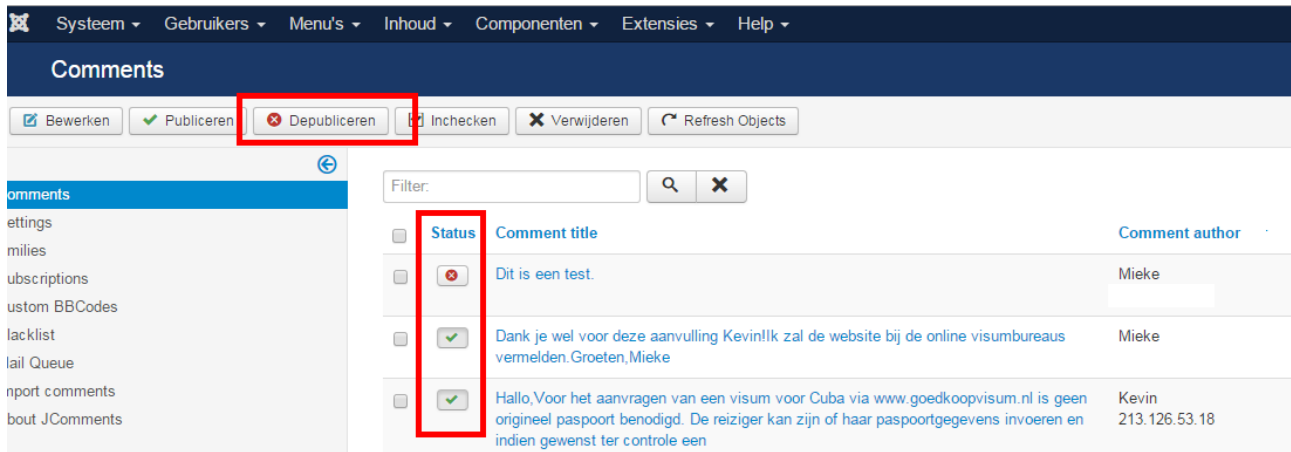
Systeem ▾ Gebruikers ▾ Menu's ▾ Inhoud ▾ Componenten ▾ Extensies ▾ Help ▾

Comments

Bewerken | Publiceren | Depubliceren | Inchecken | Verwijderen | Refresh Objects

omments
ettings
milies
ubscriptions
ustom BBCodes
lacklist
lail Queue
nport comments
bout JComments

Filter:

| | Status | Comment title | Comment author |
|---|---|---|---|
| | | Dit is een test. | Mieke |
| | | Dank je wel voor deze aanvulling Kevin!Ik zal de website bij de online visumbureaus vermelden.Groeten,Mieke | Mieke |
| | | Hallo,Voor het aanvragen van een visum voor Cuba via www.goedkoopvisum.nl is geen origineel paspoort benodigd. De reiziger kan zijn of haar paspoortgegevens invoeren en indien gewenst ter controle een | Kevin 213.126.53.18 |